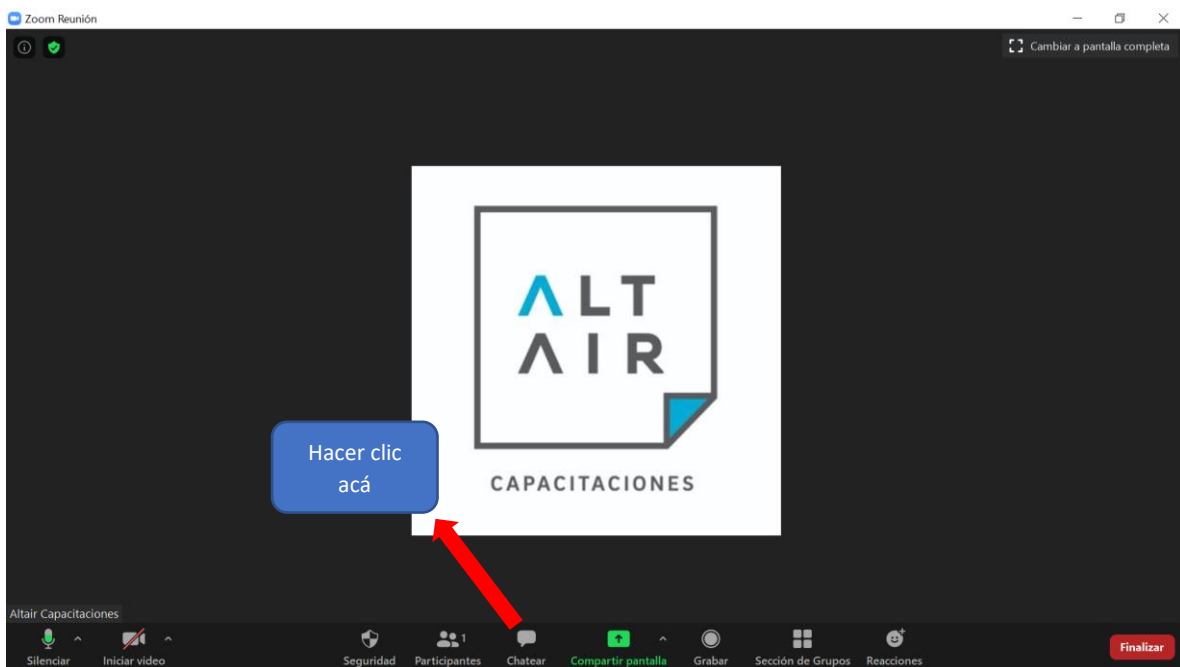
Zoom Reunión

Cambiar a pantalla completa

ΛLT
ΛIR

CAPACITACIONES

Hacer clic acá

Altair Capacitaciones

Silenciar
Iniciar video
Seguridad
Participantes 1
Chatear
Compartir pantalla
Grabar
Sección de Grupos
Reacciones
Finalizar